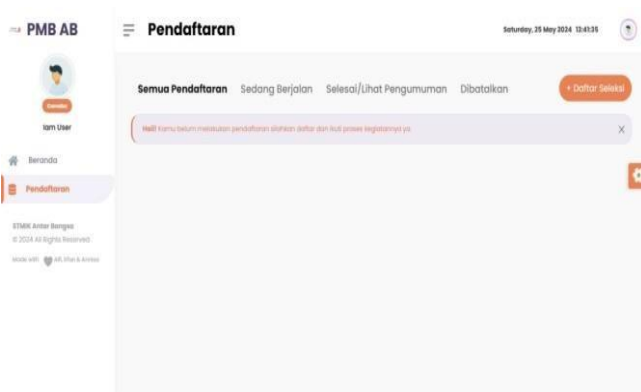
PMB AB

Pendaftaran

Saturday, 25 May 2024 13:41:35

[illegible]

Iam User

Beranda

Pendaftaran

STMIK Antar Bangsa
© 2024 All Rights Reserved.

Made with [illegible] AR, Irfan & Annisa

Semua Pendaftaran Sedang Berjalan Selesai/Lihat Pengumuman Dibatalkan

+ Daftar Seleksi

Hei! Kamu belum melakukan pendaftaran silahkan daftar dan ikuti proses Registrasinya ya

X